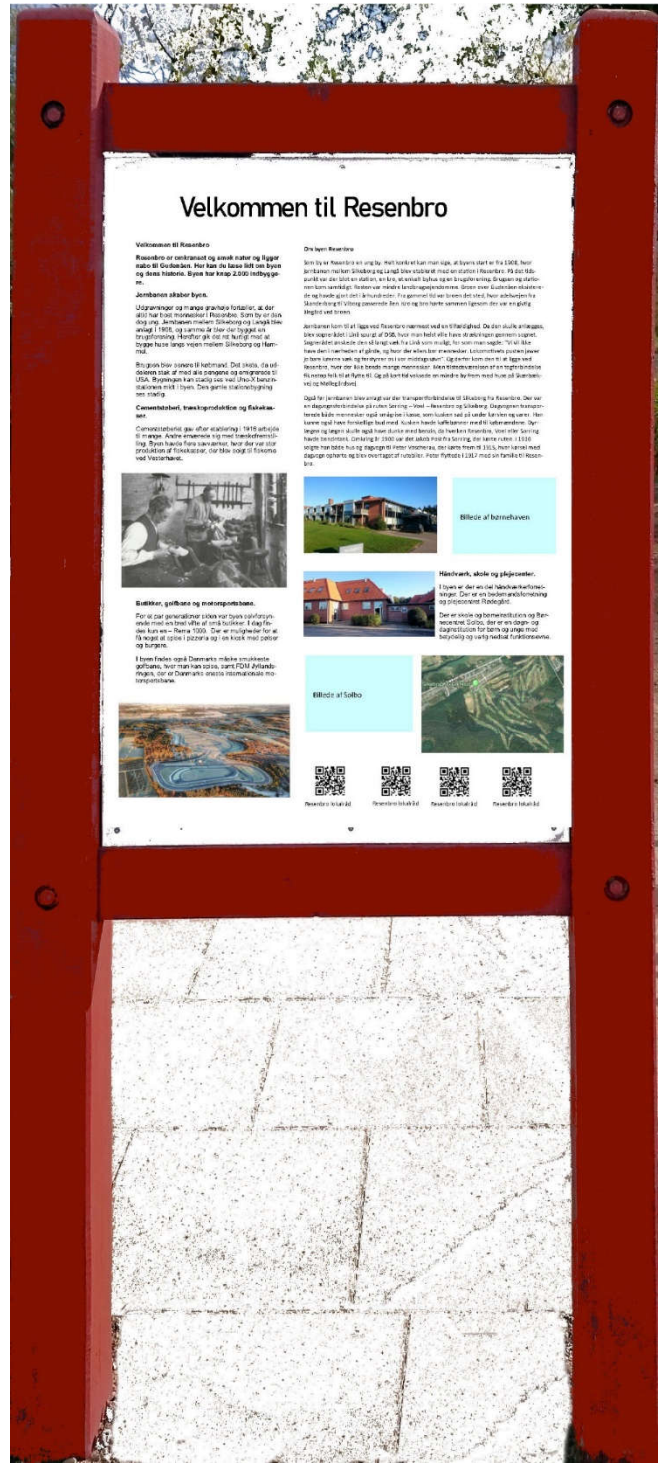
Velkommen til Resenbro

Velkommen til Resenbro

Resenbro er centralt og smukt natur og ligger nabo til Gudenåen. Her kan du læse lidt om byen og dens historie. Byen har knap 2.000 indbyggere.

Jernbanen skaber byen.

Udgravninger og mange gravhøje fortæller, at der altid har boet mennesker i Resenbro. Som by er den dog ung. Jernbanen mellem Silkeborg og Langå blev anlagt i 1908, og samme år blev der bygget en brugsforening. Herefter gik det ret hurtigt med at bygge huse langs vejen mellem Silkeborg og Hammel.

Brugsen blev senere til købmand. Det skete, da uddelerens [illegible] og emigrerede til USA. Bygningen kan stadig ses ved Uno-X benzinstationen midt i byen. Den gamle stationsbygning ses stadig.

Cementstøberi, træskoproduktion og fiskekasser.

Cementstøberiet gav efter stationering i 1918 arbejde til mange. Andre ernærede sig med træskofremstilling. Byen havde flere savværker, hvor der var stor produktion af fiskekasser, der blev solgt til fiskerne ved Vesterhavet.

Butikker, golfbane og motorsportsbane.

For et par generationer siden var byen selvforsynende med en bred vifte af små butikker. I dag findes kun en – Rema 1000. Der er muligheder for at få noget at spise i pizzeria og i en kiosk med pølser og burgere.

I byen findes også Danmarks måske smukkeste golfbane, hvor man kan spise, samt FDM Jyllandsringen, der er Danmarks eneste internationale motorsportsbane.

Om byen Resenbro

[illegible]

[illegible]

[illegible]

Billede af børnehaven

Håndværk, skole og plejecenter.

I byen er der en del håndværkerfirmaer. Der er en bedemandsforretning og plejecentret Rødegård.

Der er skole og børneinstitution og fleksecentret Solbo, der er en døgn- og dagindstitution for børn og unge med betydelig og varig nedsat funktionsevne.

Billede af Solbo

Resenbro lokalråd
Resenbro lokalråd
Resenbro lokalråd
Resenbro lokalråd